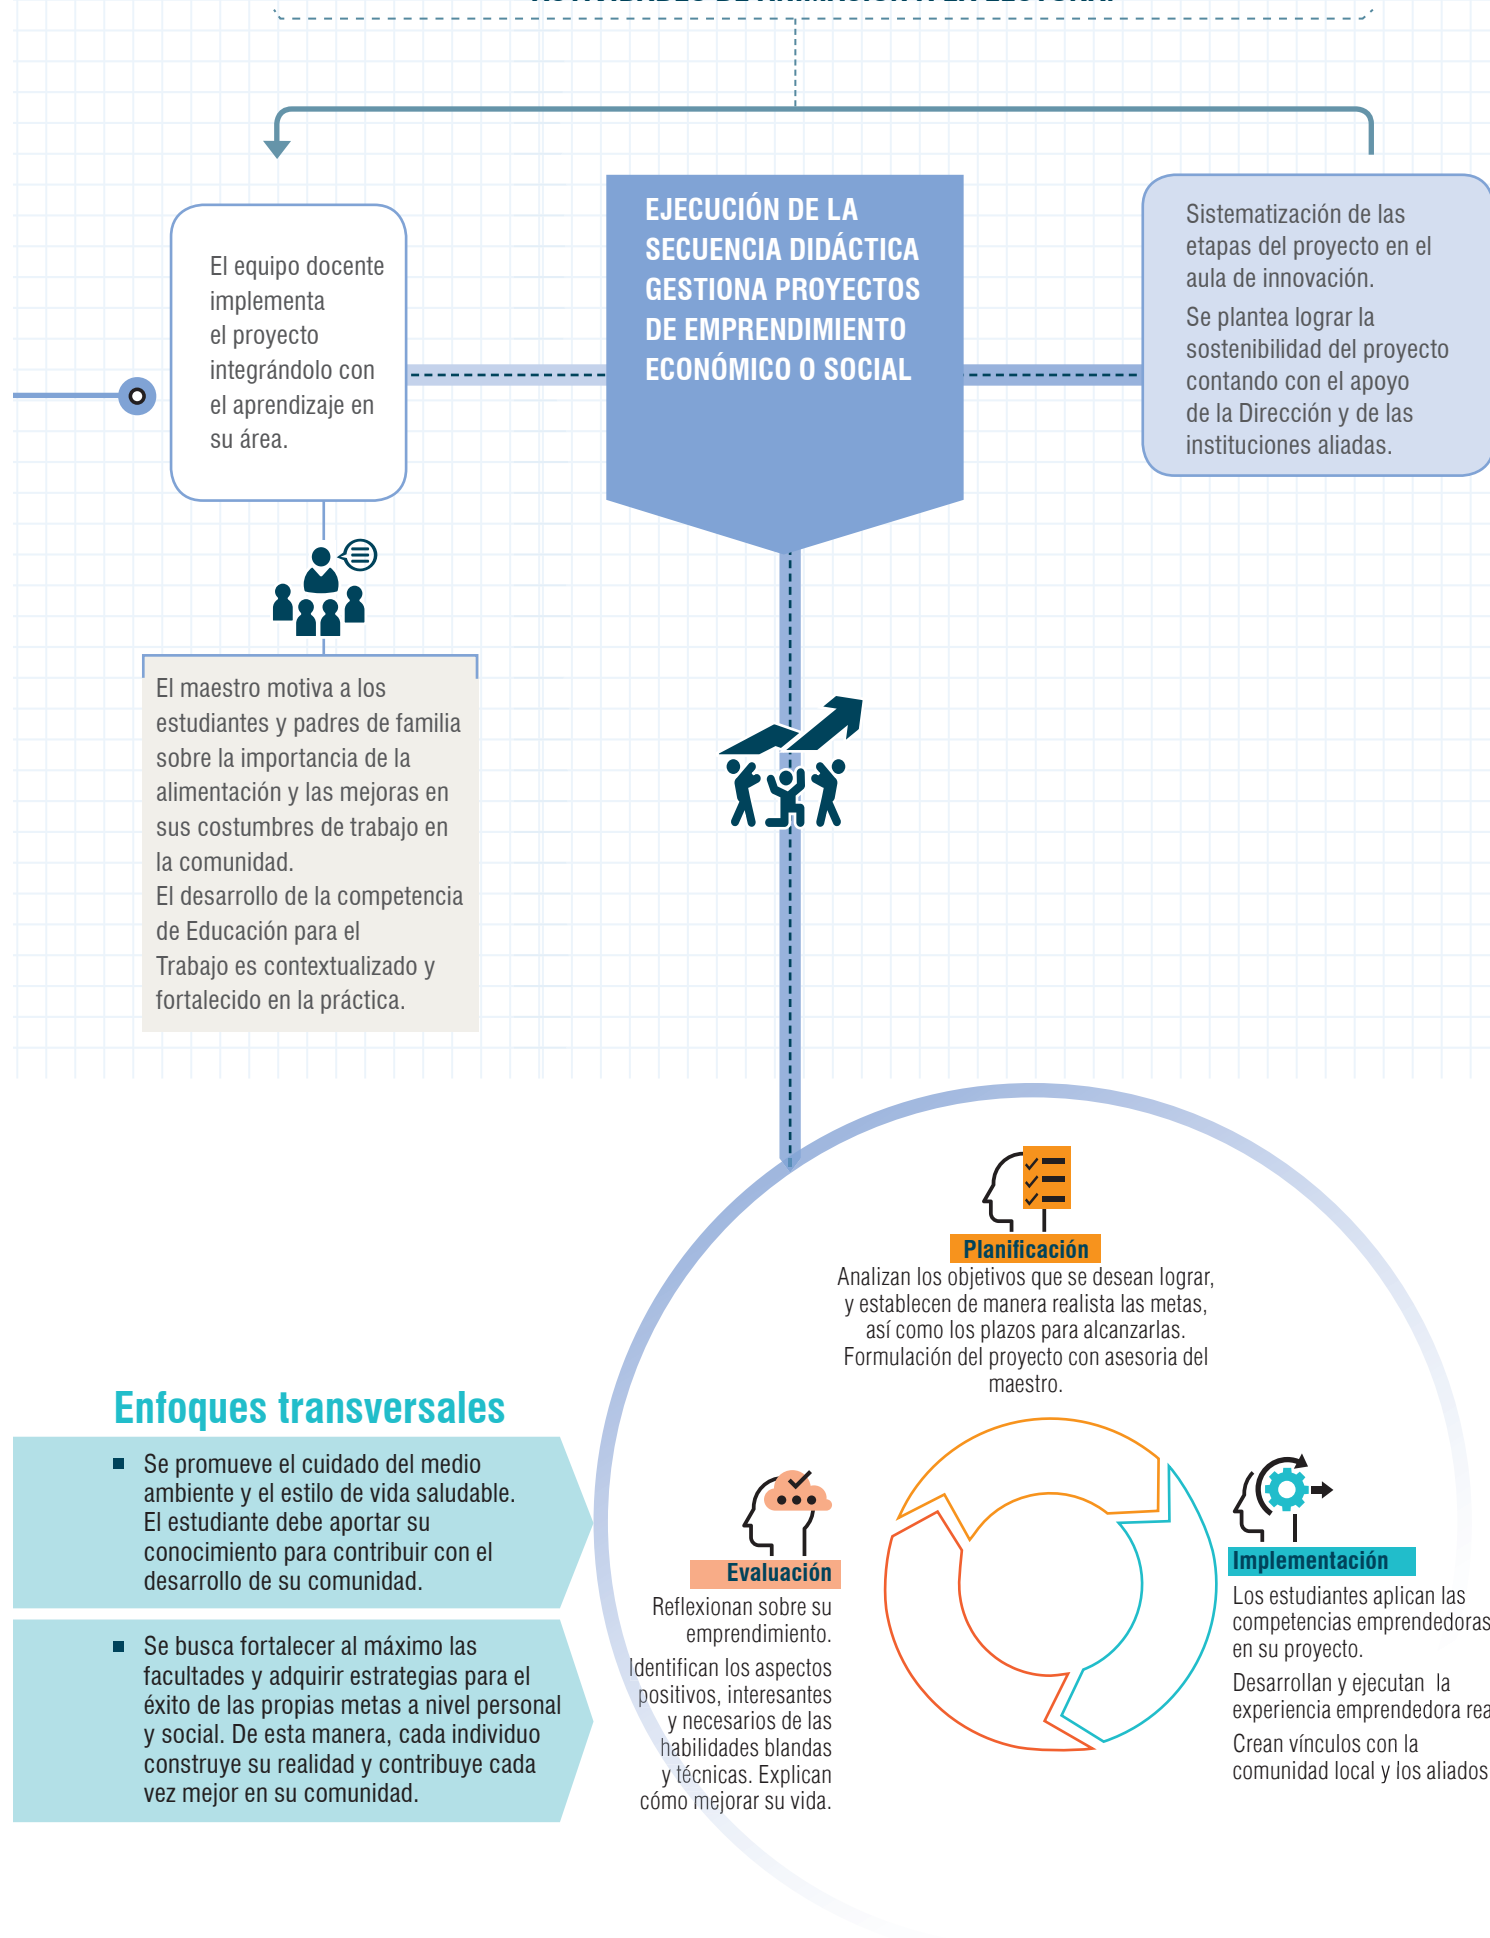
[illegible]

El equipo docente implementa el proyecto integrándolo con el aprendizaje en su área.

EJECUCIÓN DE LA SECUENCIA DIDÁCTICA GESTIONA PROYECTOS DE EMPRENDIMIENTO ECONÓMICO O SOCIAL

Sistematización de las etapas del proyecto en el aula de innovación.
Se plantea lograr la sostenibilidad del proyecto contando con el apoyo de la Dirección y de las instituciones aliadas.

El maestro motiva a los estudiantes y padres de familia sobre la importancia de la alimentación y las mejoras en sus costumbres de trabajo en la comunidad.
El desarrollo de la competencia de Educación para el Trabajo es contextualizado y fortalecido en la práctica.

Planificación
Analizan los objetivos que se desean lograr, y establecen de manera realista las metas, así como los plazos para alcanzarlas.
Formulación del proyecto con asesoria del maestro.

Enfoques transversales
■ Se promueve el cuidado del medio ambiente y el estilo de vida saludable. El estudiante debe aportar su conocimiento para contribuir con el desarrollo de su comunidad.
■ Se busca fortalecer al máximo las facultades y adquirir estrategias para el éxito de las propias metas a nivel personal y social. De esta manera, cada individuo construye su realidad y contribuye cada vez mejor en su comunidad.

Evaluación
Reflexionan sobre su emprendimiento.
Identifican los aspectos positivos, interesantes y necesarios de las habilidades blandas y técnicas. Explican cómo mejorar su vida.

Implementación
Los estudiantes aplican las competencias emprendedoras en su proyecto.
Desarrollan y ejecutan la experiencia emprendedora rea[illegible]
Crean vínculos con la comunidad local y los aliados